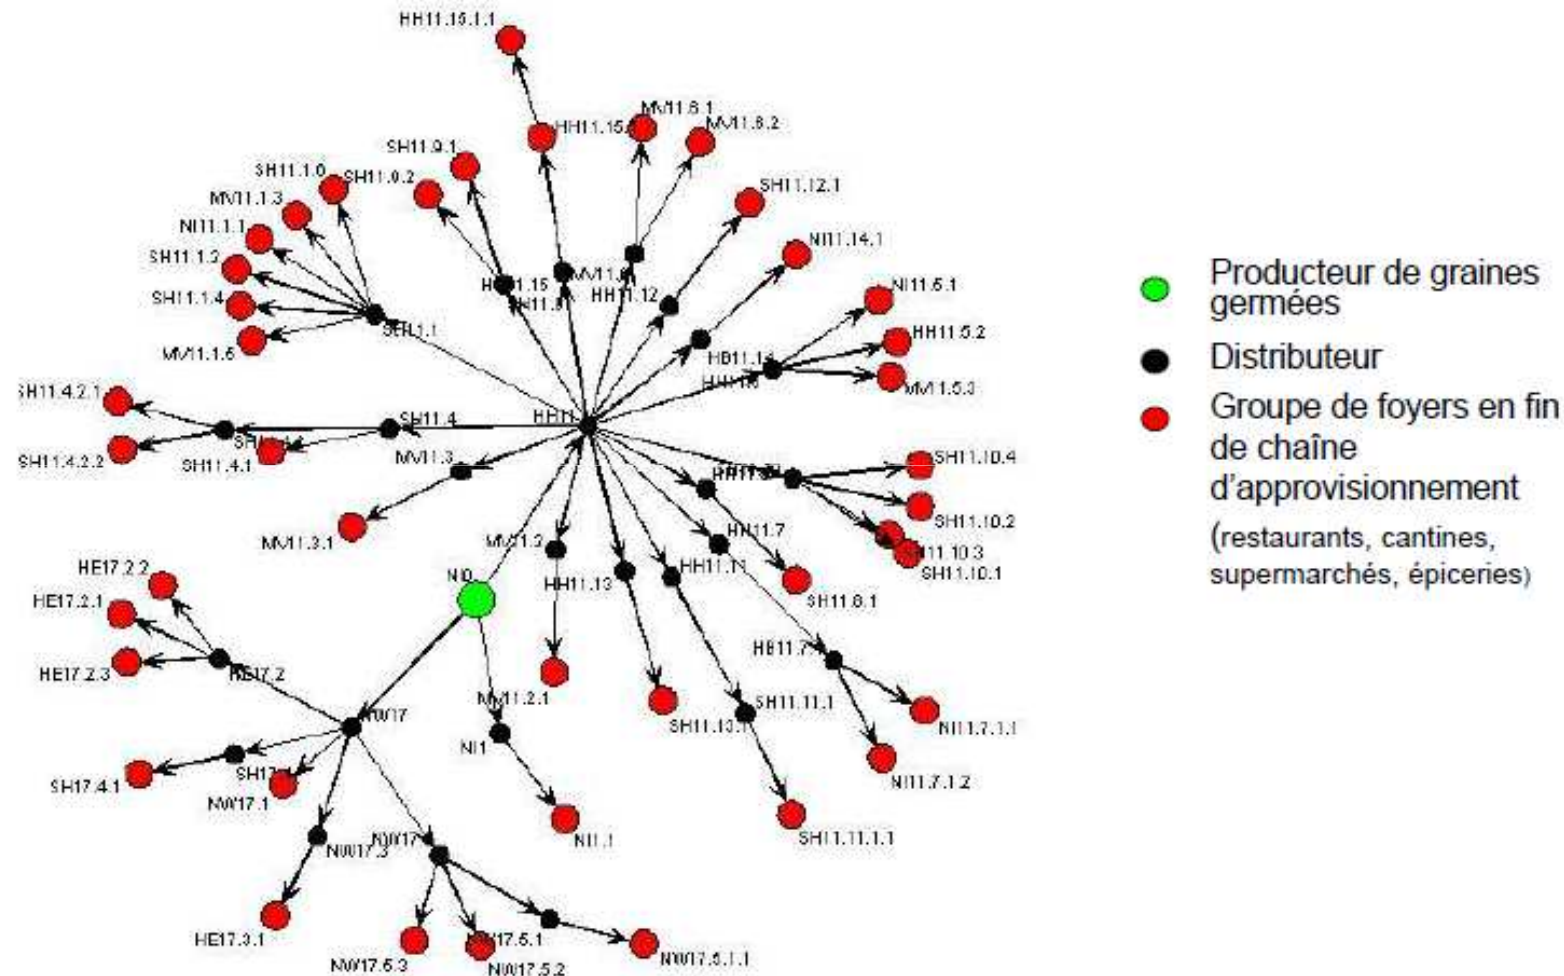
HH11.15.1.1
MV11.8.1
HH11.15.1
MV11.8.2
SH11.9.1
SH11.1.0
SH11.0.2
SH11.12.1
MV11.1.3
NI11.1.1
NI11.14.1
SH11.1.2
MV11.8
HH11.15
HH11.12
SH11.1.4
NI11.5.1
SH11.9
HH11.5.2
SH11.1
MV11.1.5
HB11.14
MV11.5.3
SH11.4.2.1
SH11.4
HH11
SH11.4.2
SH11.4.2.2
SH11.4.1
MV11.3
SH11.10.4
HH11.10
SH11.10.2
MV11.3.1
HH11.7
SH11.10.3
MV11.2
SH11.10.1
HE17.2.2
HH11.13
HH11.11
NI0
HE17.2.1
SH11.8.1
HB11.7
HE17.2
HE17.2.3
NV11.2.1
SH11.11.1
NW17
NI11.7.1.1
SH11.13.1
NI1
SH17
SH17.4.1
NI11.7.1.2
NW17.1
NI1.1
NW17
SH11.11.1.1
NW17.3
HE17.3.1
NW17.5.1
NW17.5.1.1
NW17.5.3
NW17.5.2

Producteur de graines germées
Distributeur
Groupe de foyers en fin de chaîne d'approvisionnement
(restaurants, cantines, supermarchés, épiceries)